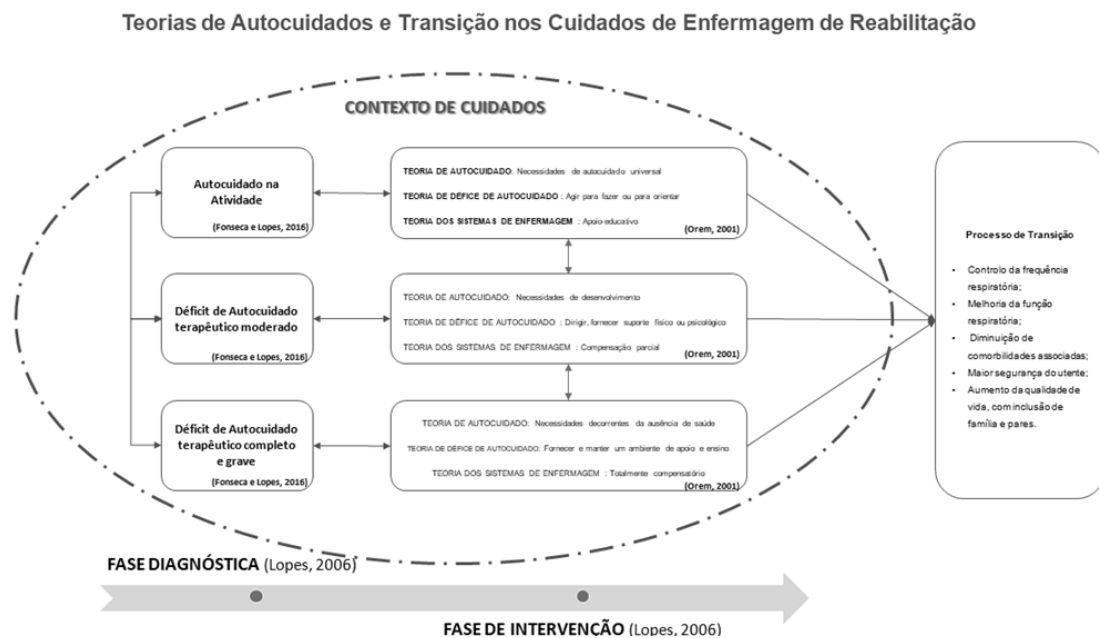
Teorias de Autocuidados e Transição nos Cuidados de Enfermagem de Reabilitação

CONTEXTO DE CUIDADOS

Autocuidado na Atividade
(Fonseca e Lopes, 2016)

TEORIA DE AUTOCUIDADO: Necessidades de autocuidado universal
TEORIA DE DÉFICE DE AUTOCUIDADO : Agir para fazer ou para orientar
TEORIA DOS SISTEMAS DE ENFERMAGEM : Apoio-educativo
(Orem, 2001)

Déficit de Autocuidado terapêutico moderado
(Fonseca e Lopes, 2016)

TEORIA DE AUTOCUIDADO: Necessidades de desenvolvimento
TEORIA DE DÉFICE DE AUTOCUIDADO : Dirigir, fornecer suporte físico ou psicológico
TEORIA DOS SISTEMAS DE ENFERMAGEM : Compensação parcial
(Orem, 2001)

Déficit de Autocuidado terapêutico completo e grave
(Fonseca e Lopes, 2016)

TEORIA DE AUTOCUIDADO: Necessidades decorrentes da ausência de saúde
TEORIA DE DÉFICE DE AUTOCUIDADO: Fornecer e manter um ambiente de apoio e ensino
TEORIA DOS SISTEMAS DE ENFERMAGEM : Totalmente compensatório
(Orem, 2001)

Processo de Transição
• Controlo da frequência respiratória;
• Melhoria da função respiratória;
• Diminuição de comorbilidades associadas;
• Maior segurança do utente;
• Aumento da qualidade de vida, com inclusão de família e pares.

FASE DIAGNÓSTICA (Lopes, 2006)

FASE DE INTERVENÇÃO (Lopes, 2006)